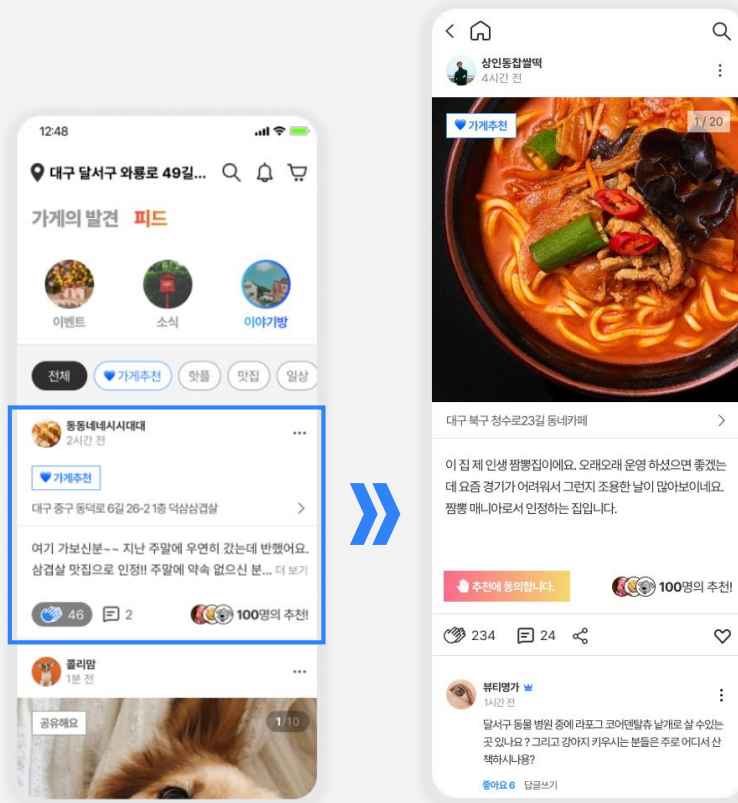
12:48

대구 달서구 와룡로 49길...

가게의 발견 피드

이벤트
소식
이야기방

전체
가게추천
핫플
맛집
일상

동동네시시대대
2시간 전

가게추천

대구 중구 동덕로 6길 26-2 1층 덕삼삼겹살

여기 가보신분~~ 지난 주말에 우연히 갔는데 반했어요. 삼겹살 맛집으로 인정!! 주말에 약속 없으신 분... 더 보기

46
2
100명의 추천!

콜리맘
1분 전

공유해요
1/10

상인동찹쌀떡
4시간 전

가게추천
1/20

대구 북구 청수로23길 동네카페

이 집 제 인생 짬뽕집이에요. 오래오래 운영 하셨으면 좋겠는데 요즘 경기가 어려워서 그런지 조용한 날이 많아보이네요. 짬뽕 매니아로서 인정하는 집입니다.

추천에 동의합니다.
100명의 추천!

234
24

뷰티명가
1시간 전

달서구 동물 병원 중에 라프그 코어덴탈츄 낱개로 살 수있는 곳 있나요 ? 그리고 강아지 키우시는 분들은 주로 어디서 산책하시나용?

좋아요 6
답글쓰기